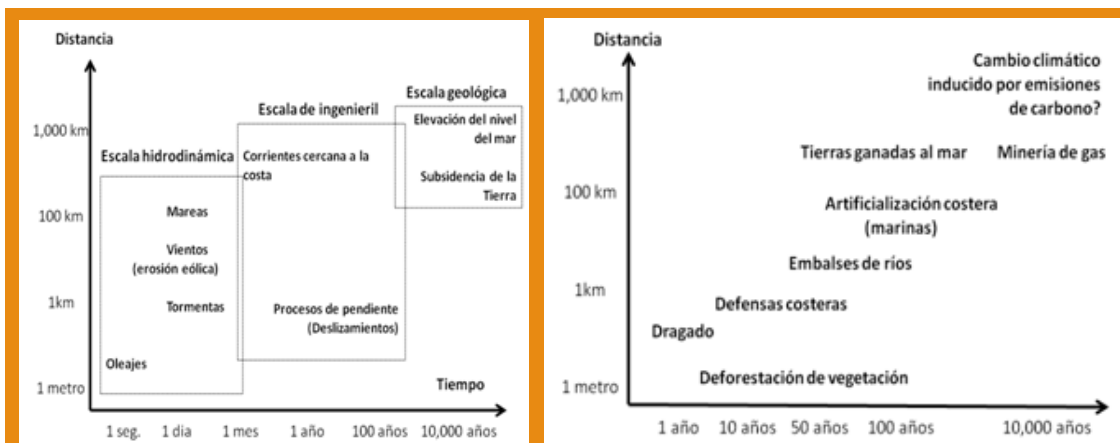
Distancia

1,000 km

100 km

1km

1 metro

Escala hidrodinámica

Escala de ingenieril

Escala geológica

Mareas

Vientos (erosión eólica)

Tormentas

Oleajes

Corrientes cercana a la costa

Procesos de pendiente (Deslizamientos)

Elevación del nivel del mar

Subsidencia de la Tierra

Tiempo

1 seg. 1 dia 1 mes 1 año 100 años 10,000 años

Distancia

1,000 km

100 km

1km

1 metro

Cambio climático inducido por emisiones de carbono?

Tierras ganadas al mar

Minería de gas

Artificialización costera (marinas)

Embalses de ríos

Defensas costeras

Dragado

Deforestación de vegetación

1 año 10 años 50 años 100 años 10,000 años